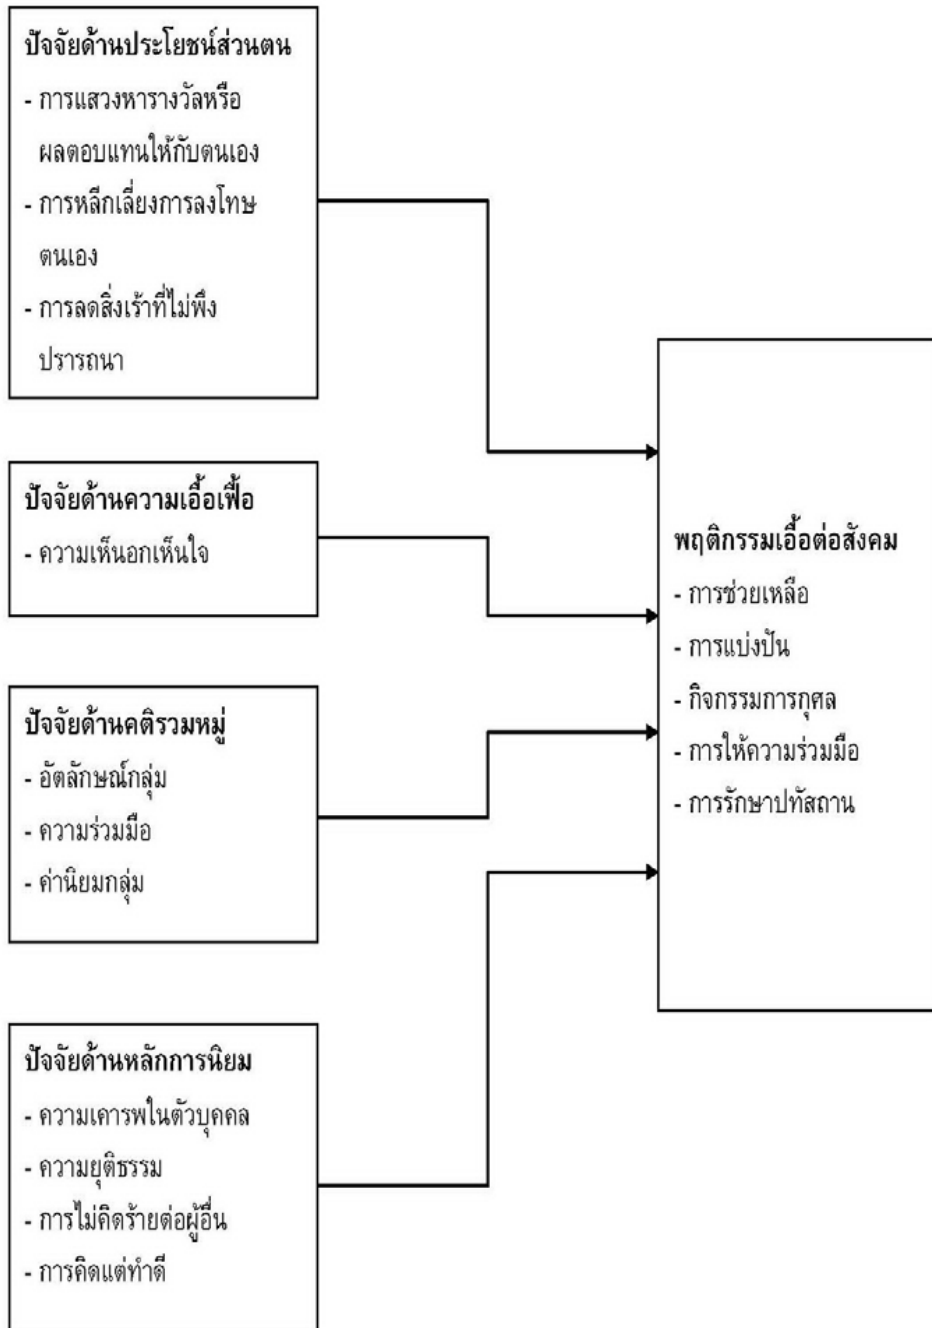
ปัจจัยด้านประโยชน์ส่วนตน
- การแสวงหารางวัลหรือผลตอบแทนให้กับตนเอง
- การหลีกเลี่ยงการลงโทษตนเอง
- การลดสิ่งเร้าที่ไม่พึงปรารถนา

ปัจจัยด้านความเอื้อเฟื้อ
- ความเห็นอกเห็นใจ

ปัจจัยด้านคติรวมหมู่
- อัตลักษณ์กลุ่ม
- ความร่วมมือ
- ค่านิยมกลุ่ม

ปัจจัยด้านหลักการนิยม
- ความเคารพในตัวบุคคล
- ความยุติธรรม
- การไม่คิดร้ายต่อผู้อื่น
- การคิดแต่ทำดี

พฤติกรรมเอื้อต่อสังคม
- การช่วยเหลือ
- การแบ่งปัน
- กิจกรรมการกุศล
- การให้ความร่วมมือ
- การรักษาปทัสถาน